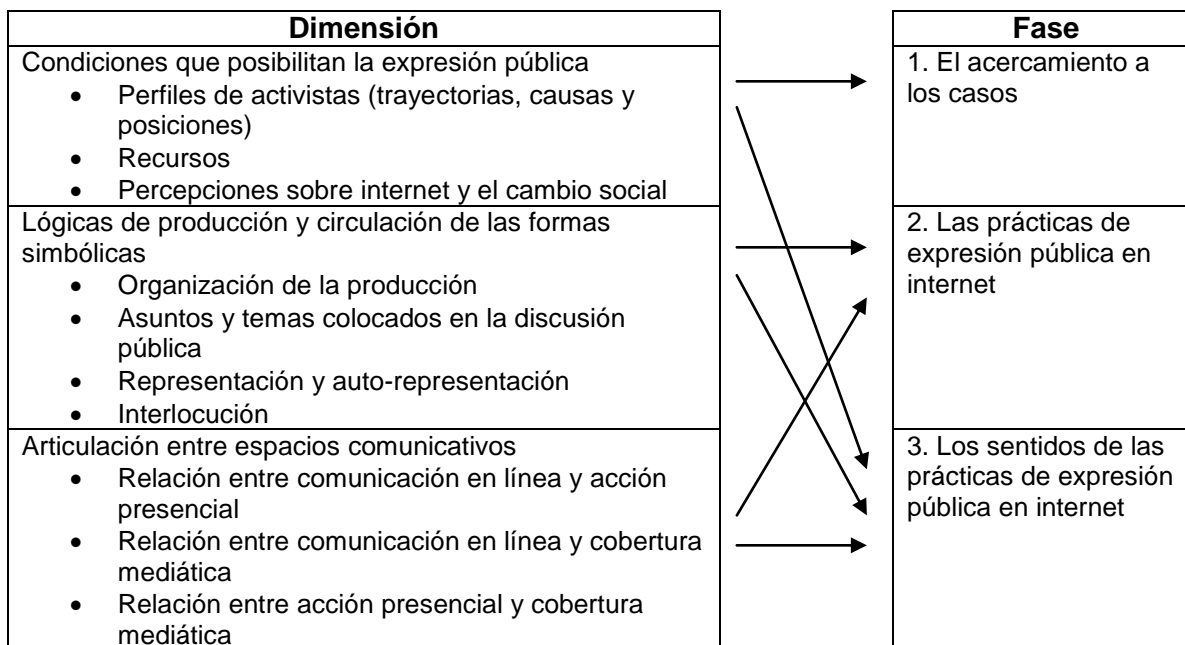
| Dimensión |
|---|
| Condiciones que posibilitan la expresión pública<br>• Perfiles de activistas (trayectorias, causas y posiciones)<br>• Recursos<br>• Percepciones sobre internet y el cambio social |
| Lógicas de producción y circulación de las formas simbólicas<br>• Organización de la producción<br>• Asuntos y temas colocados en la discusión pública<br>• Representación y auto-representación<br>• Interlocución |
| Articulación entre espacios comunicativos<br>• Relación entre comunicación en línea y acción presencial<br>• Relación entre comunicación en línea y cobertura mediática<br>• Relación entre acción presencial y cobertura mediática |

| Fase |
|---|
| 1. El acercamiento a los casos |
| 2. Las prácticas de expresión pública en internet |
| 3. Los sentidos de las prácticas de expresión pública en internet |